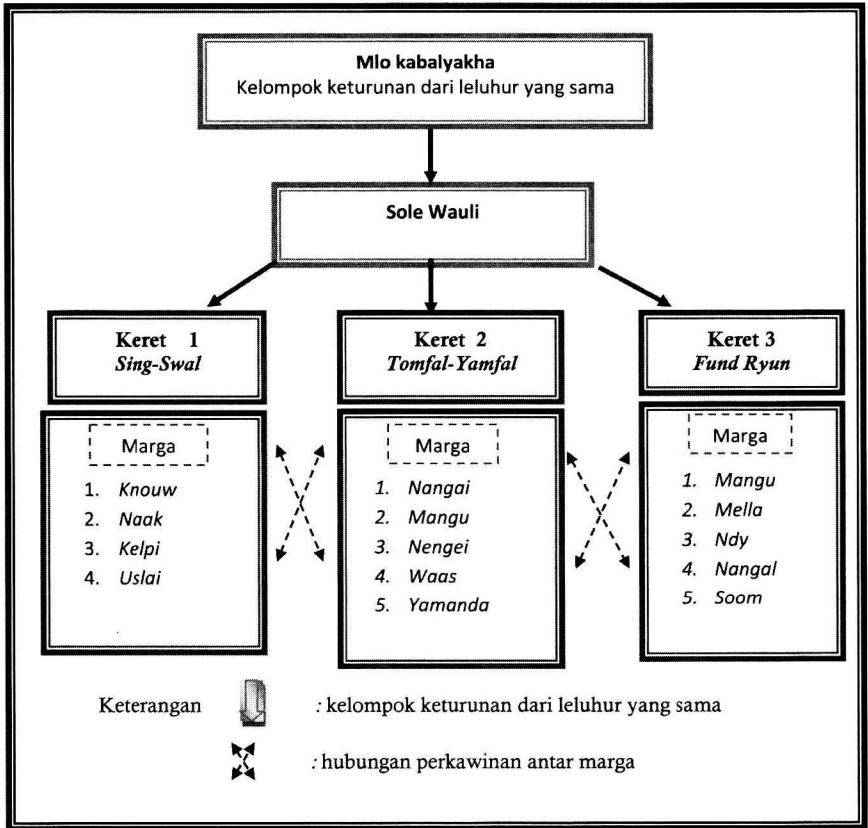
**Mlo kabalyakha**
Kelompok keturunan dari leluhur yang sama

**Sole Wauli**

**Keret 1**
***Sing-Swal***

Marga
1. *Knouw*
2. *Naak*
3. *Kelpi*
4. *Uslai*

**Keret 2**
***Tomfal-Yamfal***

Marga
1. *Nangai*
2. *Mangu*
3. *Nengei*
4. *Waas*
5. *Yamanda*

**Keret 3**
***Fund Ryun***

Marga
1. *Mangu*
2. *Mella*
3. *Ndy*
4. *Nangal*
5. *Soom*

Keterangan : kelompok keturunan dari leluhur yang sama

: hubungan perkawinan antar marga